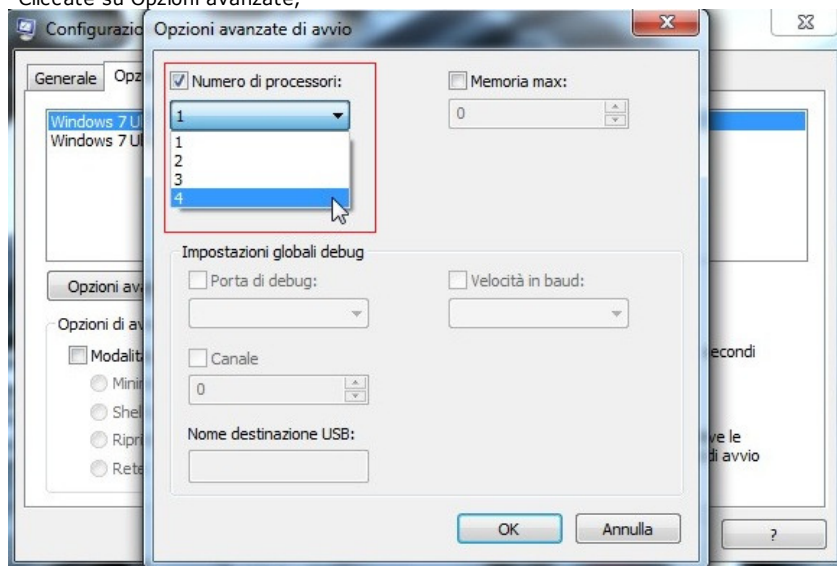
Cliccate su Opzioni avanzate;

Configurazio

Opzioni avanzate di avvio

Generale Opz

Windows 7 U
Windows 7 U

Numero di processori:

1

1
2
3
4

Memoria max:

0

Impostazioni globali debug

Porta di debug:

Velocità in baud:

Canale

0

Nome destinazione USB:

Opzioni av

Opzioni di av

Modalit

Minir

Shel

Ripri

Rete

econdi

ve le
di avvio

OK

Annulla

?